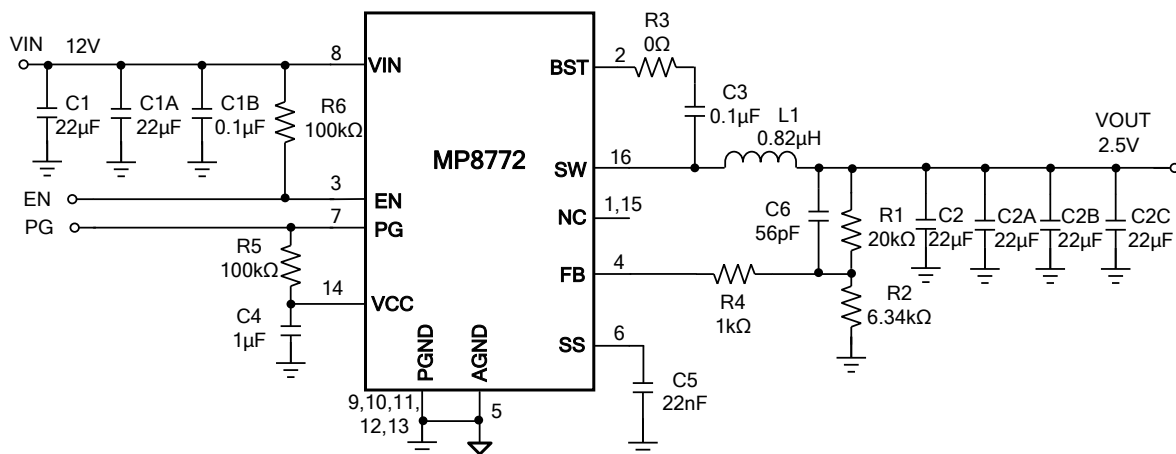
VIN 12V
8 VIN
C1 22µF
C1A 22µF
C1B 0.1µF
R6 100kΩ
EN
3 EN
PG
7 PG
R5 100kΩ
14 VCC
C4 1µF
MP8772
PGND
AGND
9,10,11, 12,13
5
BST 2
R3 0Ω
C3 0.1µF
L1 0.82µH
SW 16
NC 1,15
C6 56pF
FB 4
R4 1kΩ
SS 6
C5 22nF
R1 20kΩ
R2 6.34kΩ
C2 22µF
C2A 22µF
C2B 22µF
C2C 22µF
VOUT 2.5V